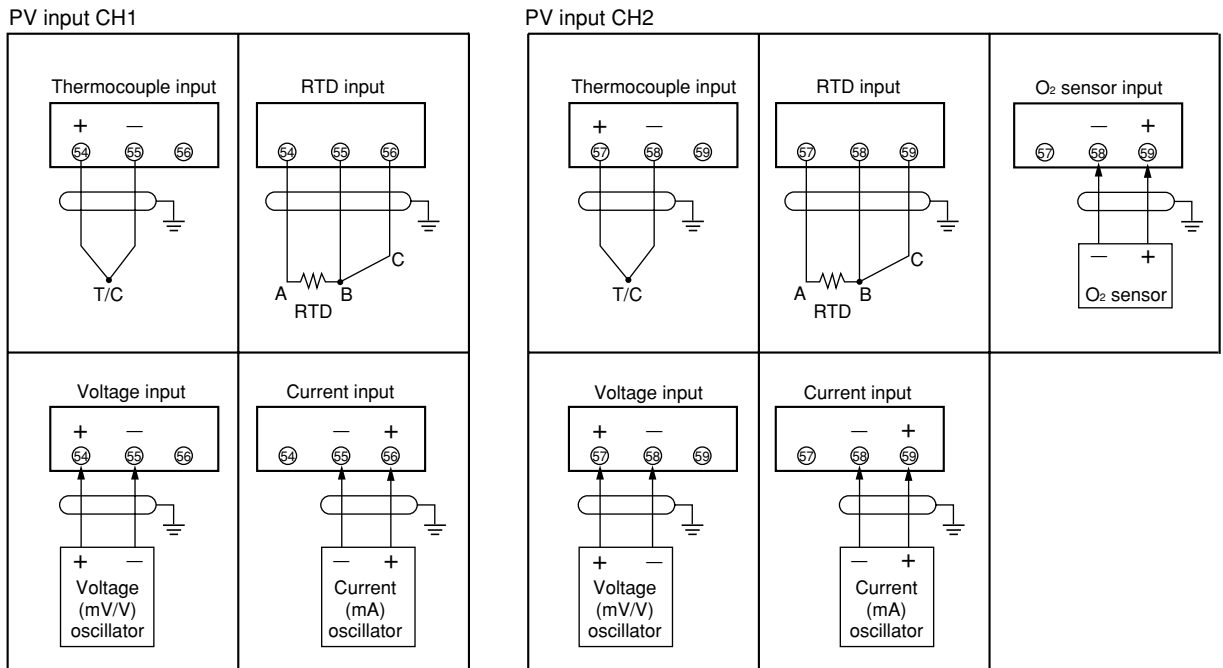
PV input CH1

Thermocouple input
+ —
54 55 56
T/C

RTD input
54 55 56
A B C
RTD

Voltage input
+ —
54 55 56
+ —
Voltage (mV/V) oscillator

Current input
— +
54 55 56
— +
Current (mA) oscillator

PV input CH2

Thermocouple input
+ —
57 58 59
T/C

RTD input
57 58 59
A B C
RTD

$O_2$ sensor input
— +
57 58 59
— +
$O_2$ sensor

Voltage input
+ —
57 58 59
+ —
Voltage (mV/V) oscillator

Current input
— +
57 58 59
— +
Current (mA) oscillator